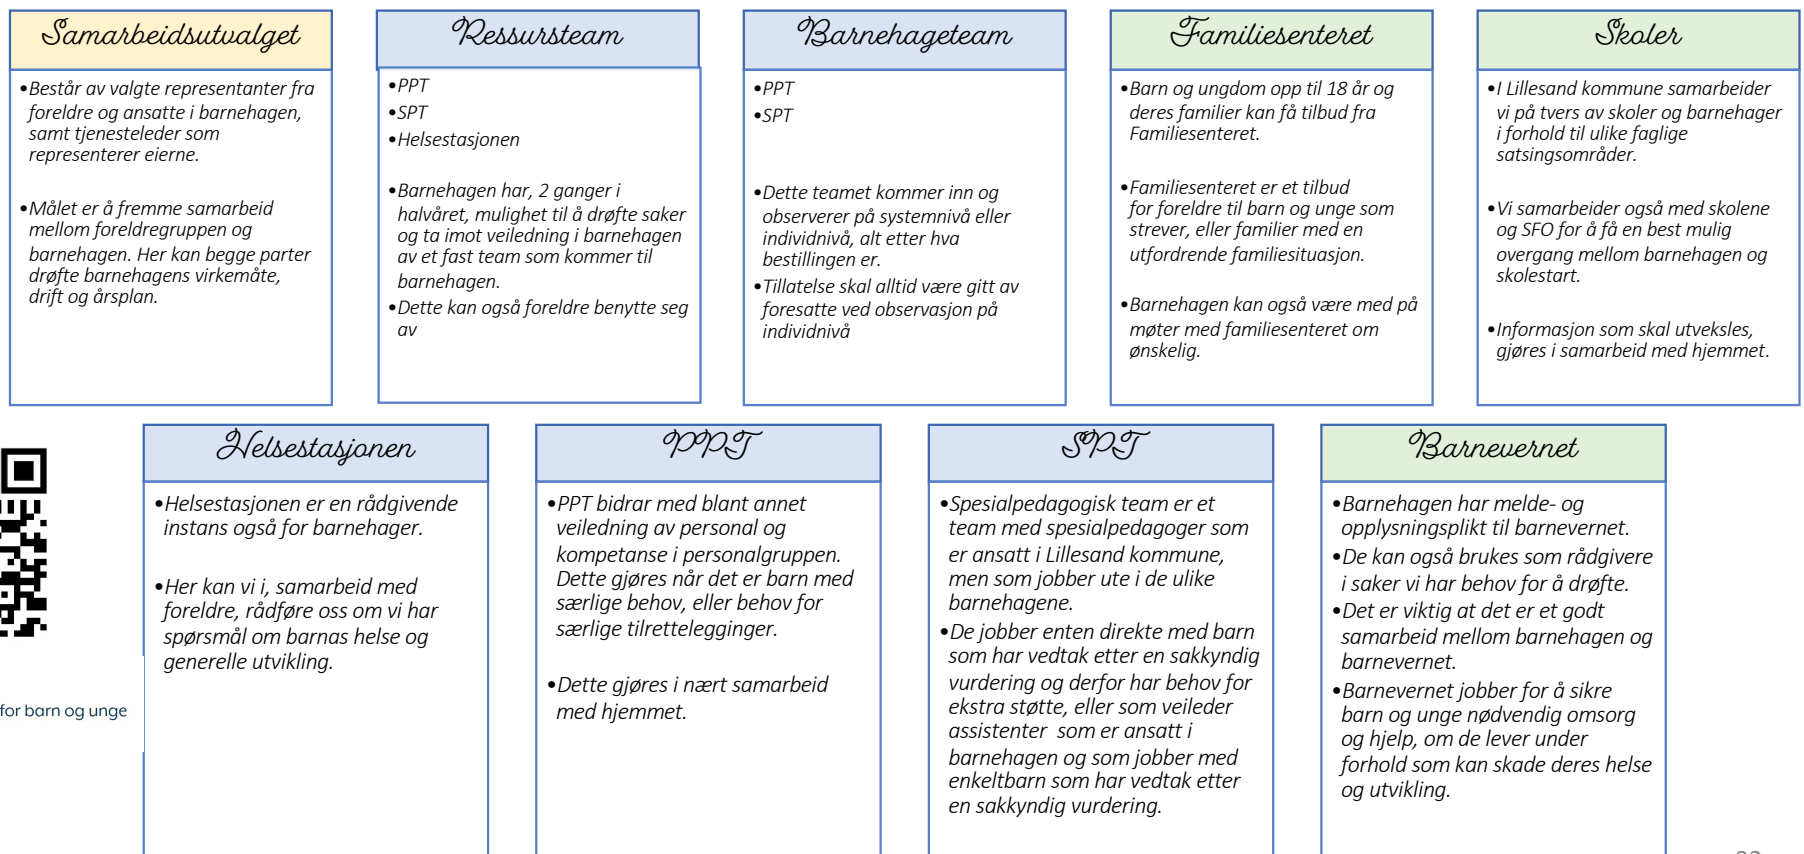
Samarbeidsutvalget

•Består av valgte representanter fra foreldre og ansatte i barnehagen, samt tjenesteleder som representerer eierne.

•Målet er å fremme samarbeid mellom foreldregruppen og barnehagen. Her kan begge parter drøfte barnehagens virkemåte, drift og årsplan.

Ressursteam

•PPT
•SPT
•Helsestasjonen

•Barnehagen har, 2 ganger i halvåret, mulighet til å drøfte saker og ta imot veiledning i barnehagen av et fast team som kommer til barnehagen.
•Dette kan også foreldre benytte seg av

Barnehageteam

•PPT
•SPT

•Dette teamet kommer inn og observerer på systemnivå eller individnivå, alt etter hva bestillingen er.
•Tillatelse skal alltid være gitt av foresatte ved observasjon på individnivå

Familiesenteret

•Barn og ungdom opp til 18 år og deres familier kan få tilbud fra Familiesenteret.

•Familiesenteret er et tilbud for foreldre til barn og unge som strever, eller familier med en utfordrende familiesituasjon.

•Barnehagen kan også være med på møter med familiesenteret om ønskelig.

Skoler

•I Lillesand kommune samarbeider vi på tvers av skoler og barnehager i forhold til ulike faglige satsingsområder.

•Vi samarbeider også med skolene og SFO for å få en best mulig overgang mellom barnehagen og skolestart.

•Informasjon som skal utveksles, gjøres i samarbeid med hjemmet.

for barn og unge

Helsestasjonen

•Helsestasjonen er en rådgivende instans også for barnehager.

•Her kan vi i, samarbeid med foreldre, rådføre oss om vi har spørsmål om barnas helse og generelle utvikling.

PPT

•PPT bidrar med blant annet veiledning av personal og kompetanse i personalgruppen. Dette gjøres når det er barn med særlige behov, eller behov for særlige tilrettelegginger.

•Dette gjøres i nært samarbeid med hjemmet.

SPT

•Spesialpedagogisk team er et team med spesialpedagoger som er ansatt i Lillesand kommune, men som jobber ute i de ulike barnehagene.
•De jobber enten direkte med barn som har vedtak etter en sakkyndig vurdering og derfor har behov for ekstra støtte, eller som veileder assistenter som er ansatt i barnehagen og som jobber med enkeltbarn som har vedtak etter en sakkyndig vurdering.

Barnevernet

•Barnehagen har melde- og opplysningsplikt til barnevernet.
•De kan også brukes som rådgivere i saker vi har behov for å drøfte.
•Det er viktig at det er et godt samarbeid mellom barnehagen og barnevernet.
•Barnevernet jobber for å sikre barn og unge nødvendig omsorg og hjelp, om de lever under forhold som kan skade deres helse og utvikling.